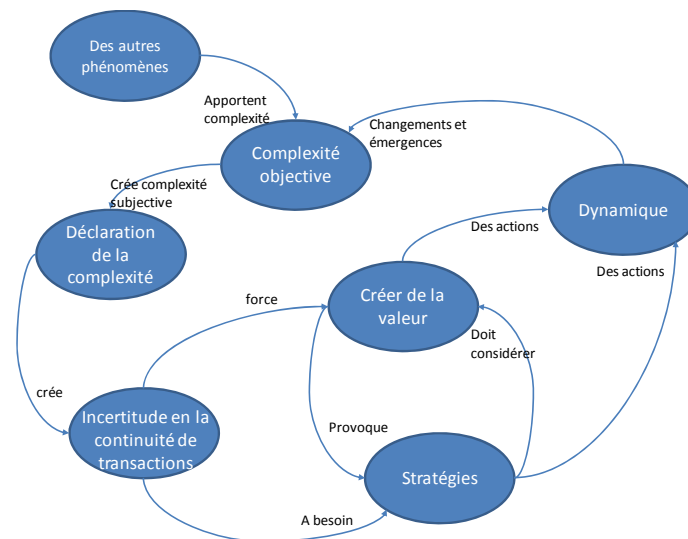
Des autres phénomènes

Apportent complexité

Changements et émergences

Complexité objective

Crée complexité subjective

Dynamique

Déclaration de la complexité

Des actions

Des actions

force

Créer de la valeur

Doit considérer

crée

Incertitude en la continuité de transactions

Provoque

Stratégies

A besoin